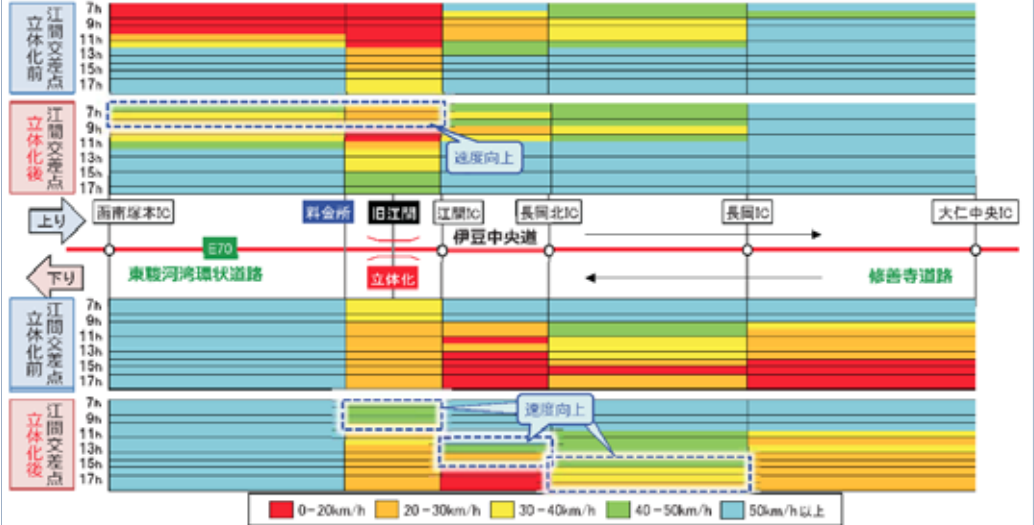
立体化前
江間交差点
7h
9h
11h
13h
15h
17h

立体化後
江間交差点
7h
9h
11h
13h
15h
17h

速度向上

上り
函南塚本IC
料金所
旧江間
江間IC
長岡北IC
長岡IC
大仁中央IC
E70
伊豆中央道
東駿河湾環状道路
立体化
修善寺道路
下り

立体化前
江間交差点
7h
9h
11h
13h
15h
17h

立体化後
江間交差点
7h
9h
11h
13h
15h
17h

速度向上

0~20km/h
20~30km/h
30~40km/h
40~50km/h
50km/h以上